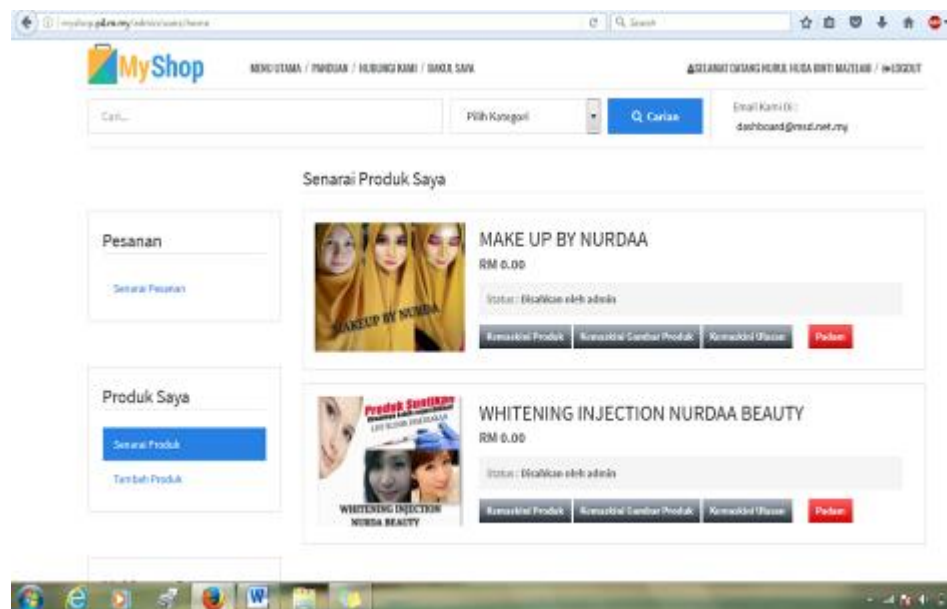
myshop.pdrm.my/admin/users/home

Search

MyShop

MENU UTAMA / PANDUAN / HUBUNGI KAMI / DAKUL SAYA

SELAMAT DATANG NURUL HUDA BINTI MAZLAN / LOGOUT

Cari...

Pilih Kategori

Carian

Email Kami Di :
dashboard@msd.net.my

Senarai Produk Saya

Pesanan

Senarai Pesanan

Produk Saya

Senarai Produk

Tambah Produk

MAKEUP BY NURDAA

MAKE UP BY NURDAA

RM 0.00

Status : Disahkan oleh admin

Kemaskini Produk

Kemaskini Gambar Produk

Kemaskini Ulasan

Padam

Produk Suntikan

WHITENING INJECTION NURDA BEAUTY

WHITENING INJECTION NURDAA BEAUTY

RM 0.00

Status : Disahkan oleh admin

Kemaskini Produk

Kemaskini Gambar Produk

Kemaskini Ulasan

Padam